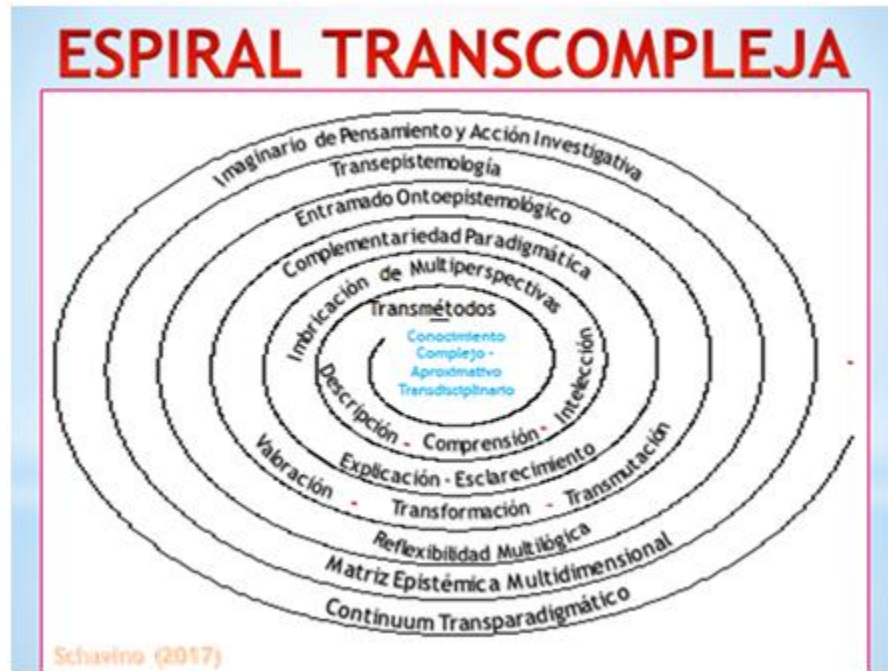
ESPIRAL TRANSCOMPLEJA

Imaginario de Pensamiento y Acción Investigativa

Transepistemología

Entramado Ontoepistemológico

Complementariedad Paradigmática

Imbricación de Multiperspectivas

Transmétodos

Conocimiento Complejo - Aproximativo Transdisciplinario

Descripción - Comprensión - Intelección

Explicación - Esclarecimiento

Valoración - Transformación - Transmutación

Reflexibilidad Multilógica

Matriz Epistémica Multidimensional

Continuum Transparadigmático

Schavino (2017)